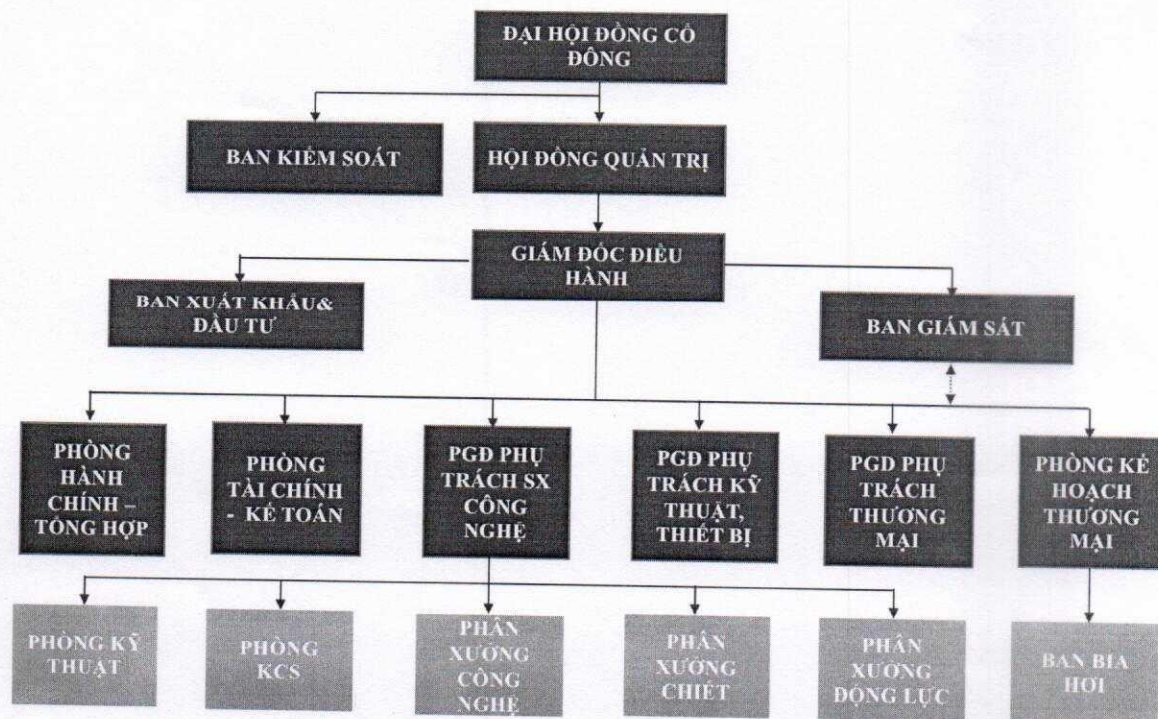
ĐẠI HỘI ĐỒNG CỔ ĐÔNG

BAN KIỂM SOÁT

HỘI ĐỒNG QUẢN TRỊ

GIÁM ĐỐC ĐIỀU HÀNH

BAN XUẤT KHẨU& ĐẦU TƯ

BAN GIÁM SÁT

PHÒNG HÀNH CHÍNH – TỔNG HỢP

PHÒNG TÀI CHÍNH - KẾ TOÁN

PGĐ PHỤ TRÁCH SX CÔNG NGHỆ

PGĐ PHỤ TRÁCH KỸ THUẬT, THIẾT BỊ

PGĐ PHỤ TRÁCH THƯƠNG MẠI

PHÒNG KẾ HOẠCH THƯƠNG MẠI

PHÒNG KỸ THUẬT

PHÒNG KCS

PHÂN XƯỞNG CÔNG NGHỆ

PHÂN XƯỞNG CHIẾT

PHÂN XƯỞNG ĐỘNG LỰC

BAN BIA HƠI